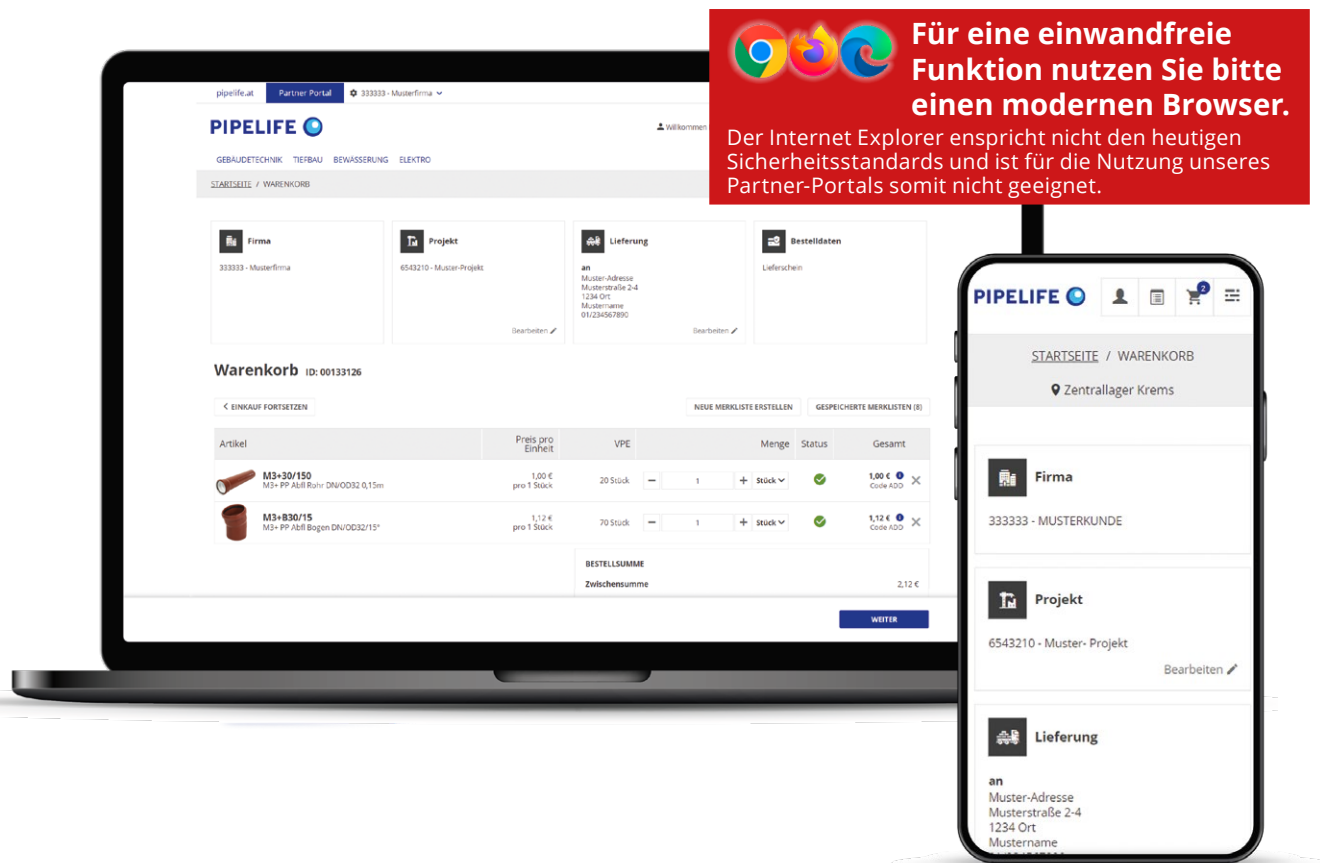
Für eine einwandfreie Funktion nutzen Sie bitte einen modernen Browser.

Der Internet Explorer enspricht nicht den heutigen Sicherheitsstandards und ist für die Nutzung unseres Partner-Portals somit nicht geeignet.

pipelife.at Partner Portal 333333 - Musterfirma

PIPELIFE

Willkommen

GEBAUDETECHNIK TIEFBAU BEWASSERUNG ELEKTRO

STARTSEITE / WARENKORB

Firma
333333 - Musterfirma

Projekt
6543210 - Muster-Projekt
Bearbeiten

Lieferung
an
Muster-Adresse
Musterstraße 2-4
1234 Ort
Mustername
01/234567890
Bearbeiten

Bestelldaten
Lieferschein

Warenkorb ID: 00133126

< EINKAUF FORTSETZEN

NEUE MERKLISTE ERSTELLEN GESPEICHERTE MERKLISTEN (8)

| Artikel | Preis pro Einheit | VPE | Menge | Status | Gesamt |
|---|---|---|---|---|---|
| M3+30/150 M3+ PP Abfl Rohr DN/OD32 0,15m | 1,00 € pro 1 Stück | 20 Stück | 1 Stück | | 1,00 € Code ADO |
| M3+B30/15 M3+ PP Abfl Bogen DN/OD32/15° | 1,12 € pro 1 Stück | 70 Stück | 1 Stück | | 1,12 € Code ADO |

BESTELLSUMME
Zwischensumme 2,12 €

WEITER

PIPELIFE
2

STARTSEITE / WARENKORB
Zentrallager Krems

Firma
333333 - MUSTERKUNDE

Projekt
6543210 - Muster- Projekt
Bearbeiten

Lieferung
an
Muster-Adresse
Musterstraße 2-4
1234 Ort
Mustername